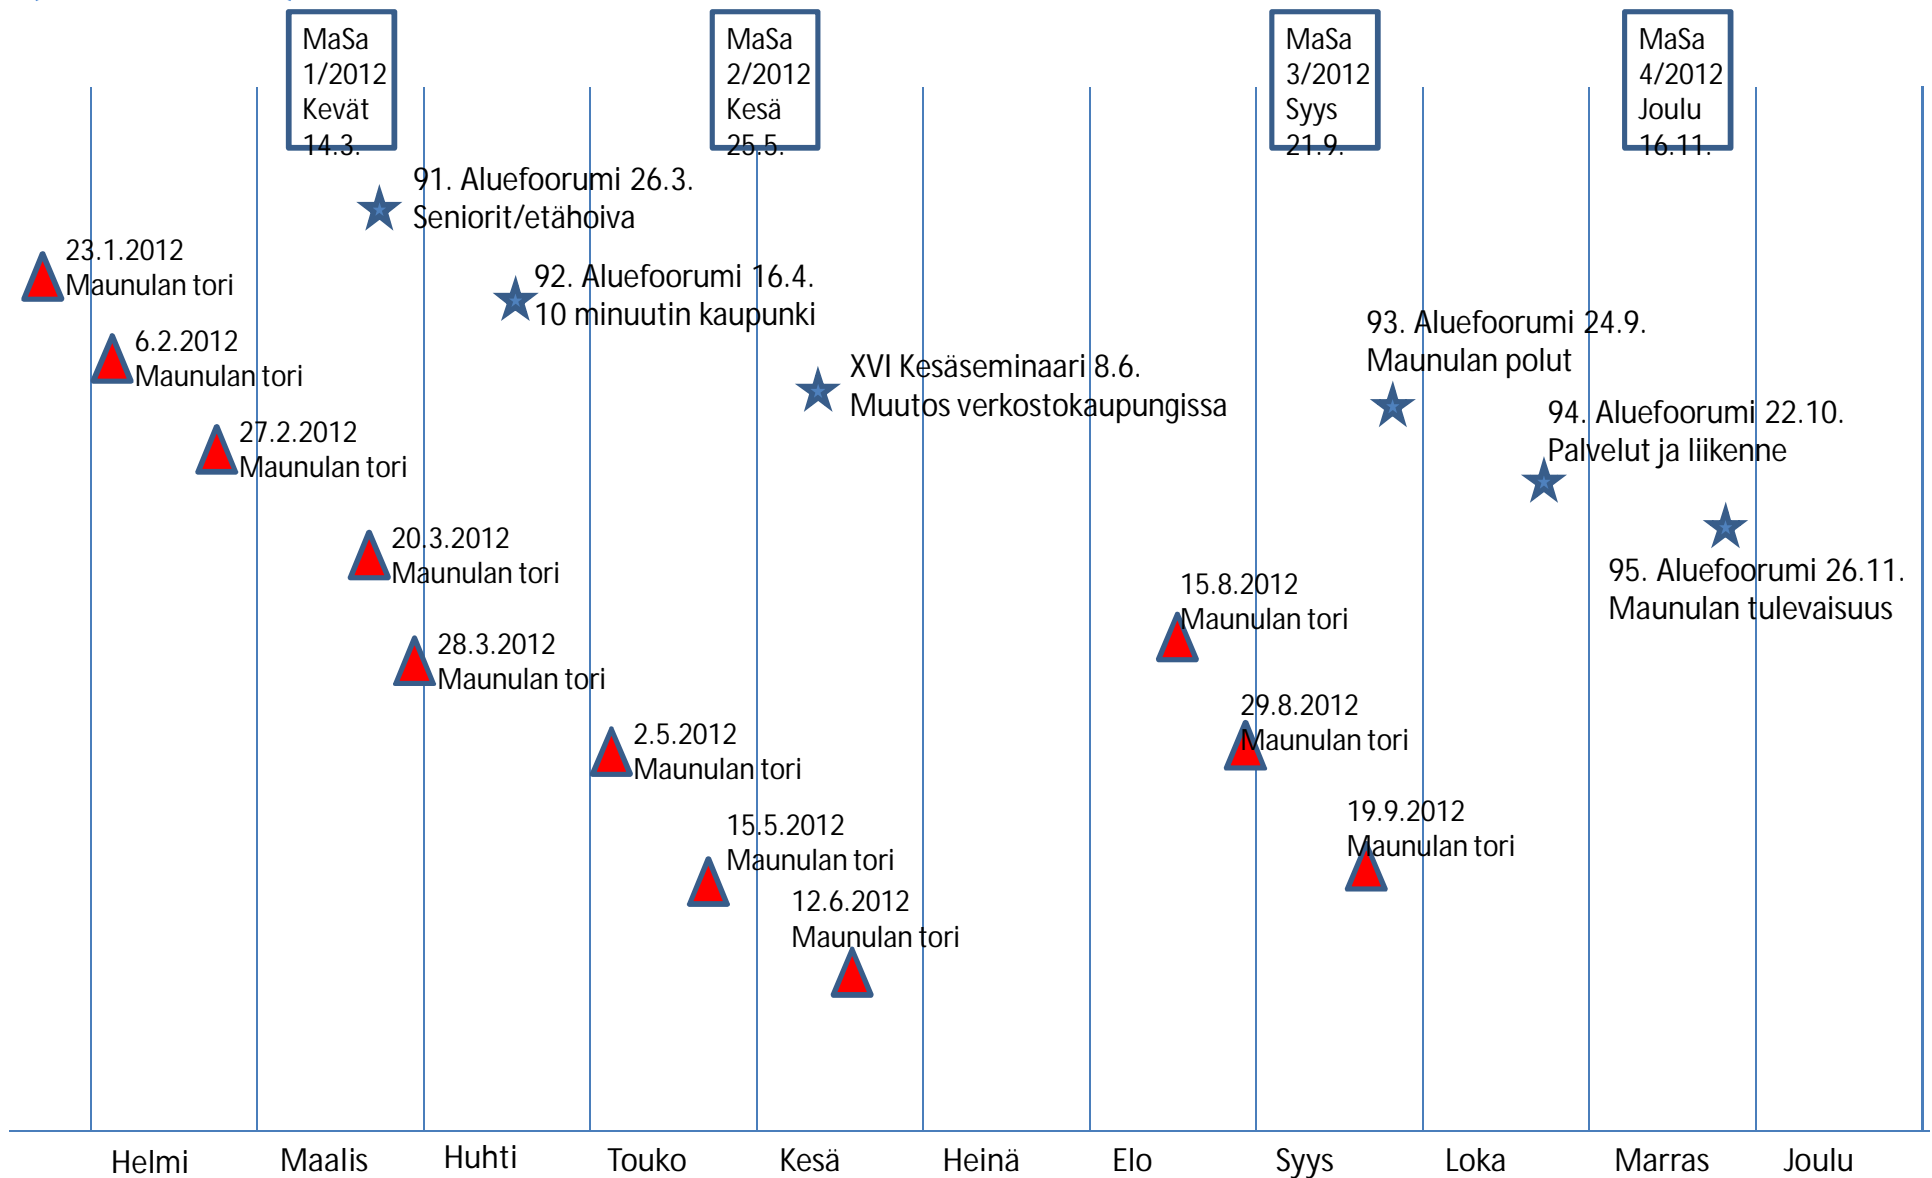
MaSa 1/2012 Kevät 14.3.

MaSa 2/2012 Kesä 25.5.

MaSa 3/2012 Syys 21.9.

MaSa 4/2012 Joulu 16.11.

91. Aluefoorumi 26.3. Seniorit/etähoiva

23.1.2012 Maunulan tori

92. Aluefoorumi 16.4. 10 minuutin kaupunki

93. Aluefoorumi 24.9. Maunulan polut

6.2.2012 Maunulan tori

XVI Kesäseminaari 8.6. Muutos verkostokaupungissa

94. Aluefoorumi 22.10. Palvelut ja liikenne

27.2.2012 Maunulan tori

95. Aluefoorumi 26.11. Maunulan tulevaisuus

20.3.2012 Maunulan tori

15.8.2012 Maunulan tori

28.3.2012 Maunulan tori

29.8.2012 Maunulan tori

2.5.2012 Maunulan tori

19.9.2012 Maunulan tori

15.5.2012 Maunulan tori

12.6.2012 Maunulan tori

Helmi Maalis Huhti Touko Kesä Heinä Elo Syys Loka Marras Joulu